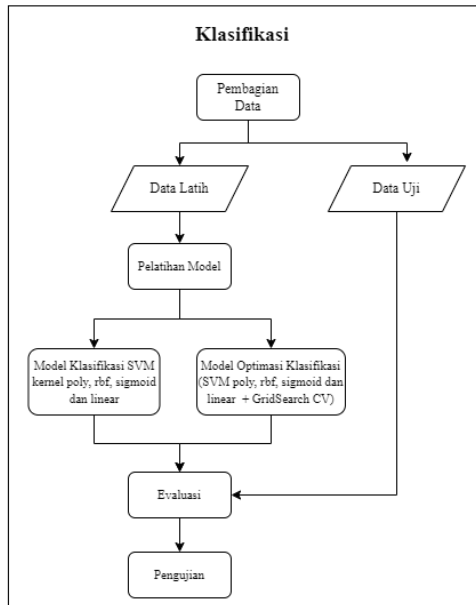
Klasifikasi

Pembagian Data

Data Latih

Data Uji

Pelatihan Model

Model Klasifikasi SVM kernel poly, rbf, sigmoid dan linear

Model Optimasi Klasifikasi (SVM poly, rbf, sigmoid dan linear + GridSearch CV)

Evaluasi

Pengujian